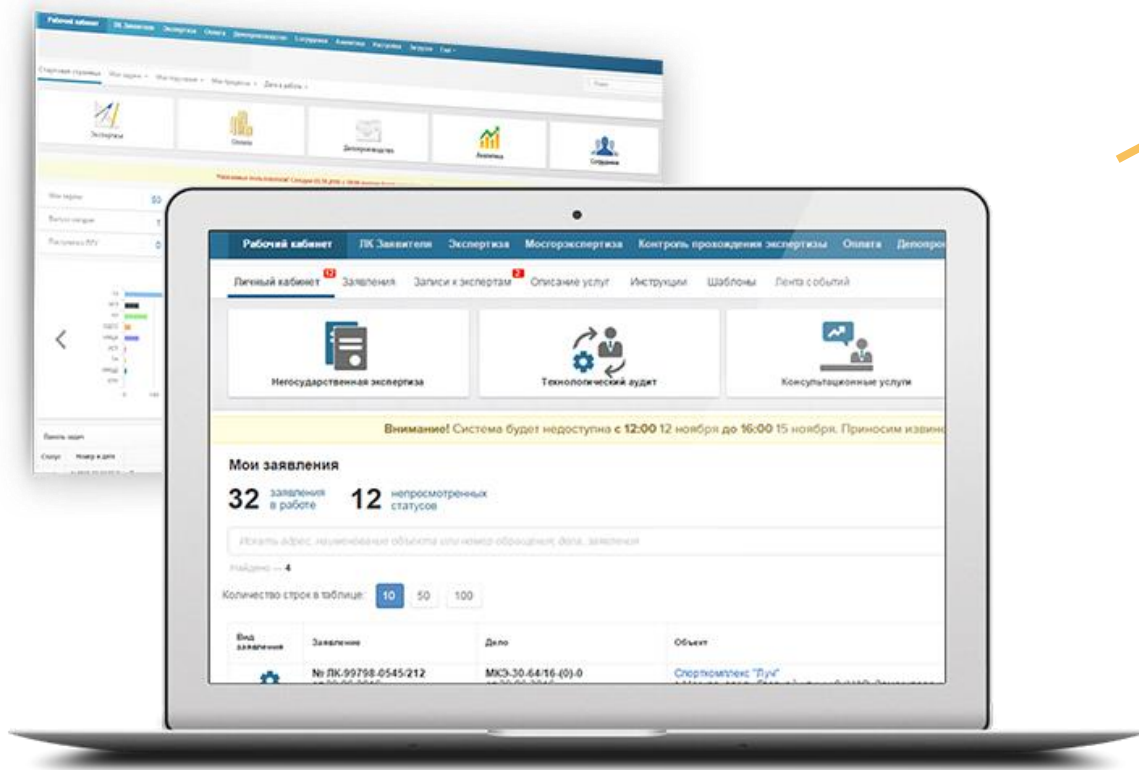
Рабочий кабинет ЛК Заявители Экспертиза Оплата Делопроизводство Сотрудники Аналитика Настройки Загрузки Ещё

Стартовая страница Мои задачи Мои поручения Мои продукты Дела в работе

Экспертиза Оплата Делопроизводство Аналитика Сотрудники

Мои задачи 50
Панель задач

Рабочий кабинет ЛК Заявители Экспертиза Мосгорэкспертиза Контроль прохождения экспертизы Оплата Делопро

Личный кабинет 12 Заявления Записи к экспертам 2 Описание услуг Инструкции Шаблоны Лента событий

Негосударственная экспертиза Технологический аудит Консультационные услуги

Внимание! Система будет недоступна с 12:00 12 ноября до 16:00 15 ноября. Приносим извин

Мои заявления

32 заявления в работе 12 непросмотренных статусов

Искать адрес, наименование объекта или номер обращения, дела, заявления

Найдено — 4

Количество строк в таблице: 10 50 100

| Вид заявления | Заявление | Дело | Объект |
|---|---|---|---|
| | № ЛК-99798-0545/212 | МКЭ-30-64/16-(0)-0 | Спорткомплекс "Луч" |